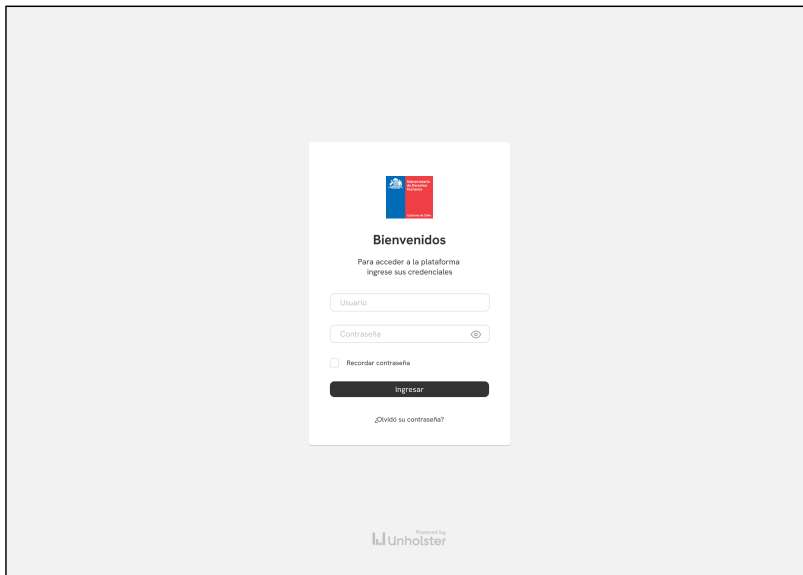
Subsecretaría de Derechos Humanos

Gobierno de Chile

Bienvenidos

Para acceder a la plataforma ingrese sus credenciales

Usuario

Contraseña

Recordar contraseña

Ingresar

¿Olvidó su contraseña?

Powered by Unholster